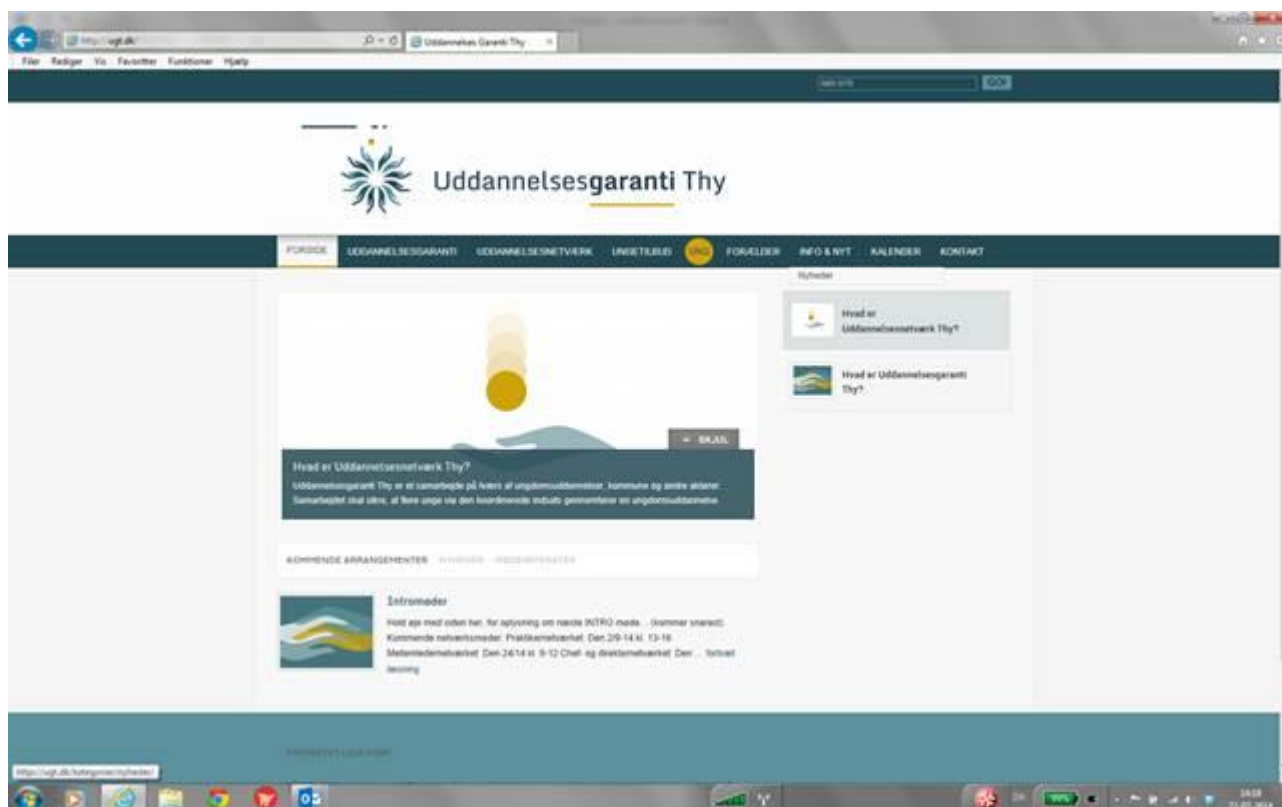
http://ugt.dk/

Uddannelsesgaranti Thy

Filer Rediger Vis Favoritter Funktioner Hjælp

GO!

Uddannelsesgaranti Thy

FORSIDE UDDANNELSESGARANTI UDDANNELSESNETVÆRK UNGETILBUD UNG FORÆLDER INFO & NYT KALENDER KONTAKT

Nyheder

Hvad er Uddannelsesnetværk Thy?

Hvad er Uddannelsesgaranti Thy?

SKJUL

Hvad er Uddannelsesnetværk Thy?

Uddannelsesgaranti Thy er et samarbejde på tværs af ungdomsuddannelser, kommune og andre aktører. Samarbejdet skal sikre, at flere unge via den koordinerede indsats gennemfører en ungdomsuddannelse.

KOMMENDE ARRANGEMENTER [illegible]

Intromøder

Hold øje med siden her, for oplysning om næste INTRO møde... (kommer snarest) Kommende netværksmøder: Praktikernetværket: Den 2/9-14 kl. 13-16. Mellemledernetværket: Den 24/14 kl. 9-12 Chef- og direktørnetværket: Den ... fortsæt læsning

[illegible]

http://ugt.dk/kategorier/nyheder/